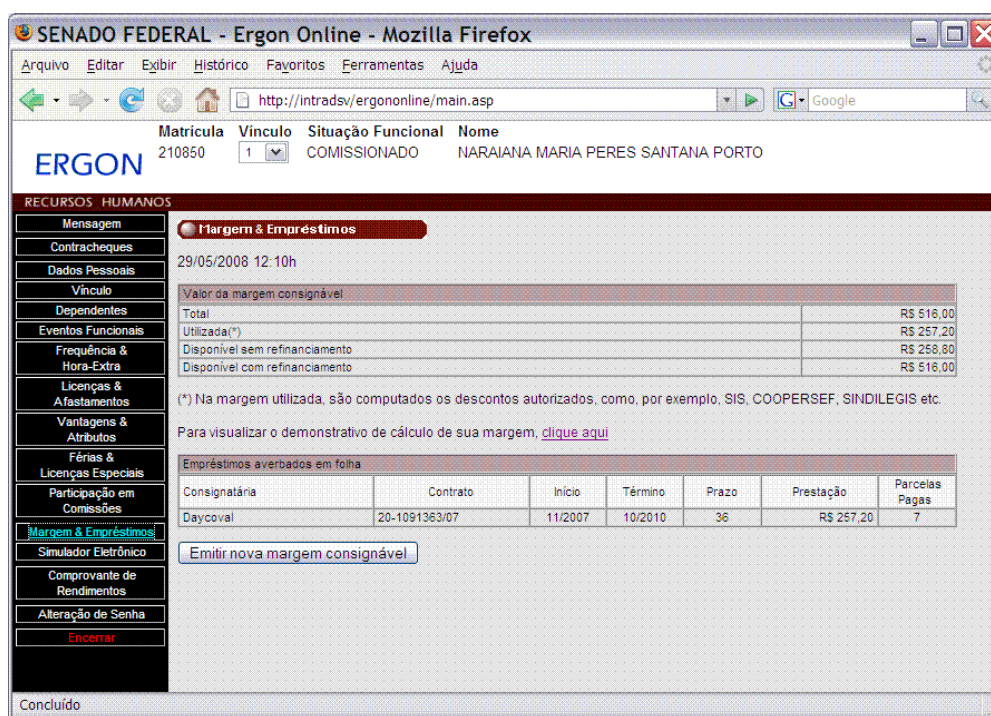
SENADO FEDERAL - Ergon Online - Mozilla Firefox

Arquivo Editar Exibir Histórico Favoritos Ferramentas Ajuda

http://intradsv/ergononline/main.asp

Google

ERGON

| Matrícula | Vínculo | Situação Funcional | Nome |
|---|---|---|---|
| 210850 | 1 | COMISSIONADO | NARAIANA MARIA PERES SANTANA PORTO |

RECURSOS HUMANOS

Mensagem
Contracheques
Dados Pessoais
Vínculo
Dependentes
Eventos Funcionais
Frequência & Hora-Extra
Licenças & Afastamentos
Vantagens & Atributos
Férias & Licenças Especiais
Participação em Comissões
Margem & Empréstimos
Simulador Eletrônico
Comprovante de Rendimentos
Alteração de Senha
Encerrar

Margem & Empréstimos

29/05/2008 12:10h

| Valor da margem consignável | |
|---|---|
| Total | R$ 516,00 |
| Utilizada(*) | R$ 257,20 |
| Disponível sem refinanciamento | R$ 258,80 |
| Disponível com refinanciamento | R$ 516,00 |

(*) Na margem utilizada, são computados os descontos autorizados, como, por exemplo, SIS, COOPERSEF, SINDILEGIS etc.

Para visualizar o demonstrativo de cálculo de sua margem, clique aqui

Empréstimos averbados em folha

| Consignatária | Contrato | Início | Término | Prazo | Prestação | Parcelas Pagas |
|---|---|---|---|---|---|---|
| Daycoval | 20-1091363/07 | 11/2007 | 10/2010 | 36 | R$ 257,20 | 7 |

Emitir nova margem consignável

Concluído